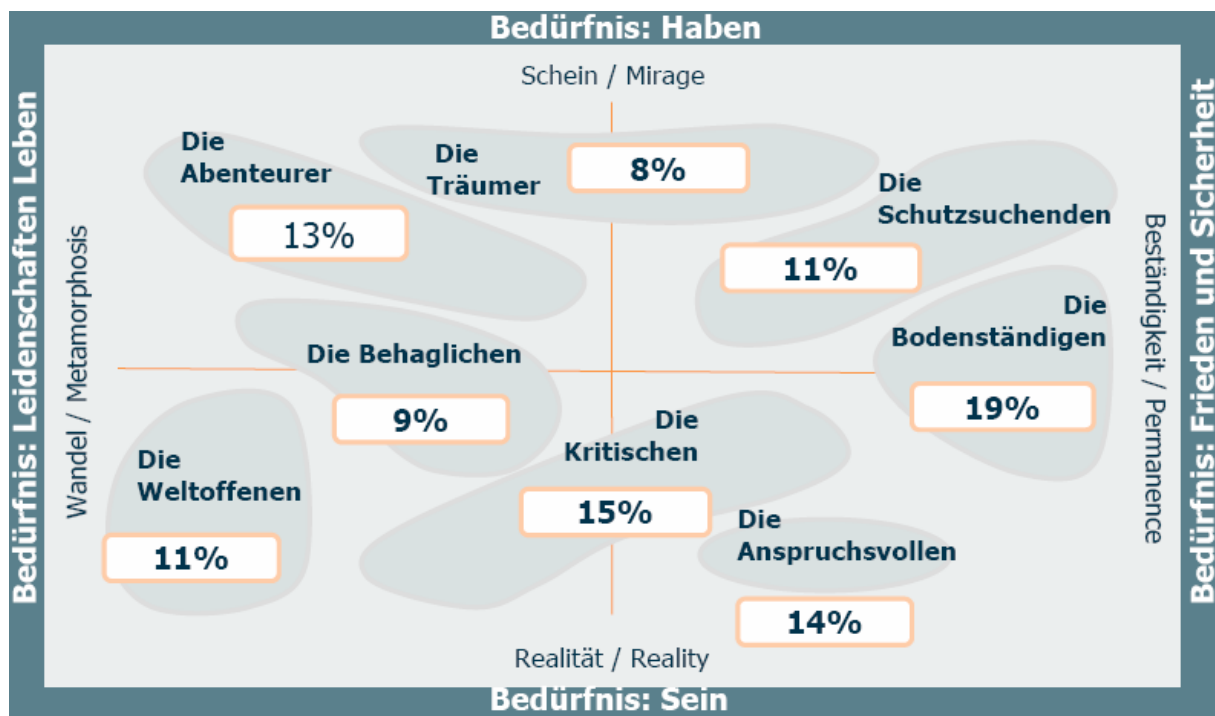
Bedürfnis: Haben

Schein / Mirage

Die Abenteurer

13%

Die Träumer

8%

Die Schutzsuchenden

11%

Bedürfnis: Leidenschaften Leben

Wandel / Metamorphosis

Beständigkeit / Permanence

Bedürfnis: Frieden und Sicherheit

Die Bodenständigen

19%

Die Behaglichen

9%

Die Weltoffenen

11%

Die Kritischen

15%

Die Anspruchsvollen

14%

Realität / Reality

Bedürfnis: Sein